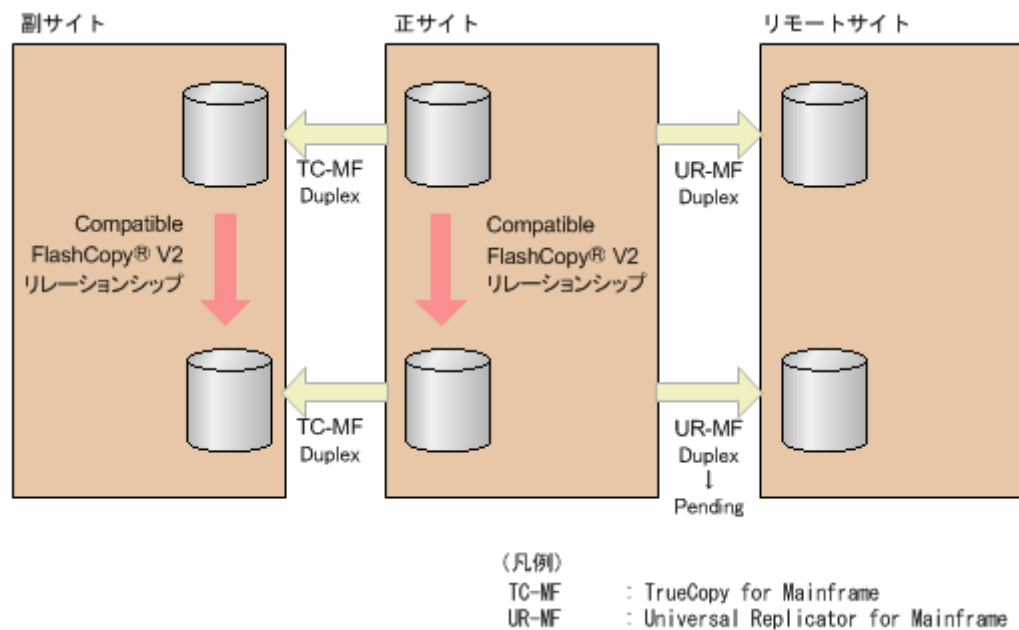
副サイト

正サイト

リモートサイト

TC-MF
Duplex

UR-MF
Duplex

Compatible FlashCopy® V2 リレーションシップ

Compatible FlashCopy® V2 リレーションシップ

TC-MF
Duplex

UR-MF
Duplex
↓
Pending

（凡例）
TC-MF : TrueCopy for Mainframe
UR-MF : Universal Replicator for Mainframe